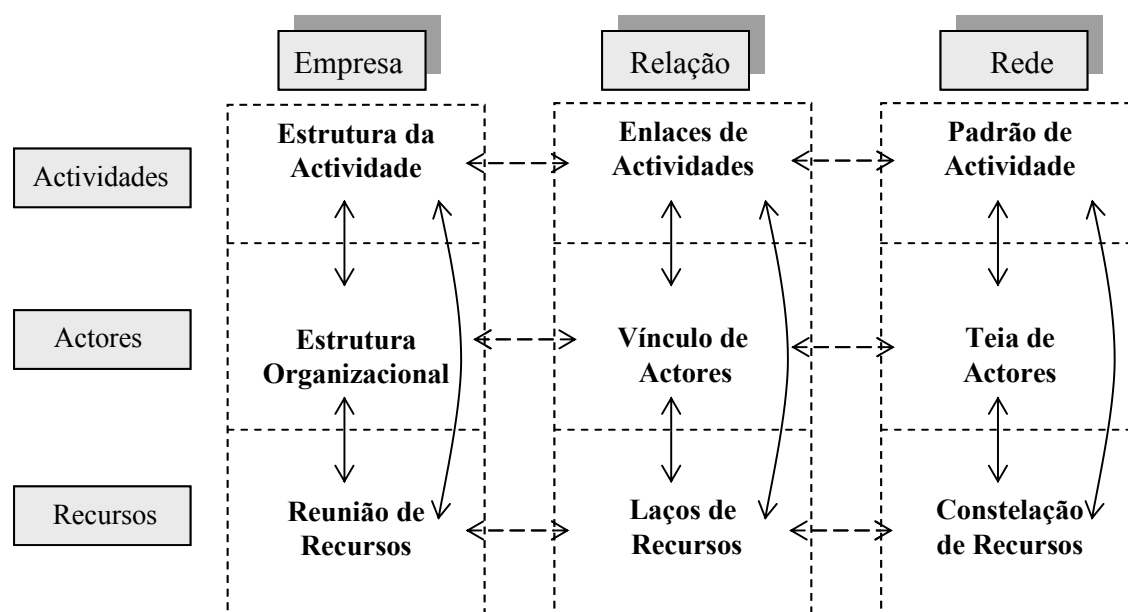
| | Empresa | Relação | Rede |
|---|---|---|---|
| Actividades | Estrutura da Actividade | Enlaces de Actividades | Padrão de Actividade |
| Actores | Estrutura Organizacional | Vínculo de Actores | Teia de Actores |
| Recursos | Reunião de Recursos | Laços de Recursos | Constelação de Recursos |